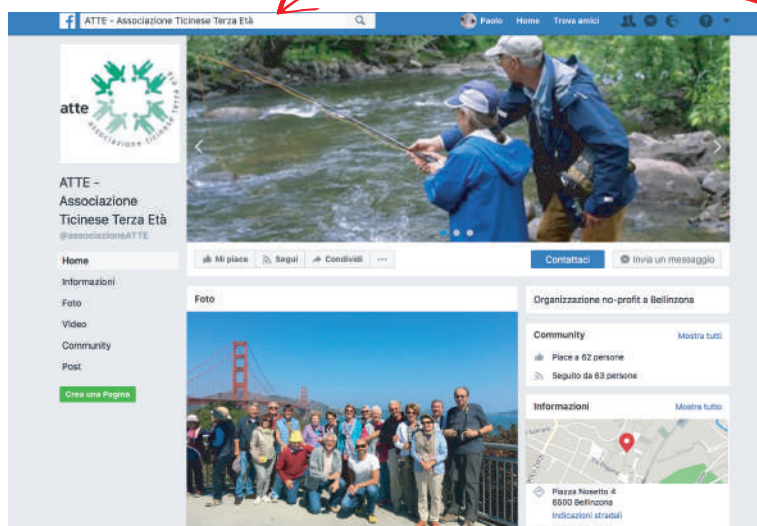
ATTE - Associazione Ticinese Terza Età

Paolo Home Trova amici

atte
Associazione Ticinese Terza Età

ATTE - Associazione Ticinese Terza Età
@associazioneATTE

Home
Informazioni
Foto
Video
Community
Post

Crea una Pagina

Mi piace
Segui
Condividi
···

Contattaci
Invia un messaggio

Foto

Organizzazione no-profit a Bellinzona

Community
Mostra tutti
Piace a 62 persone
Seguito da 63 persone

Informazioni
Mostra tutto
Piazza Nosetto 4
6500 Bellinzona
Indicazioni stradali